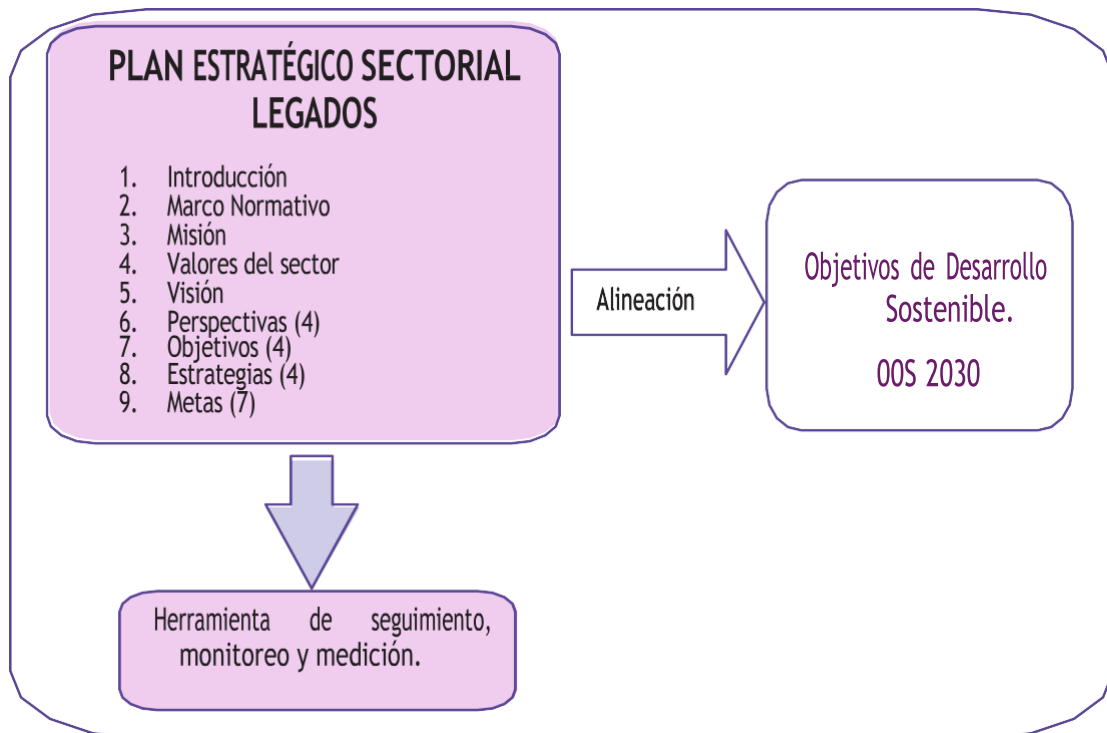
PLAN ESTRATÉGICO SECTORIAL
LEGADOS

1. Introducción
2. Marco Normativo
3. Misión
4. Valores del sector
5. Visión
6. Perspectivas (4)
7. Objetivos (4)
8. Estrategias (4)
9. Metas (7)

Alineación

Objetivos de Desarrollo Sostenible.

OOS 2030

Herramienta de seguimiento, monitoreo y medición.